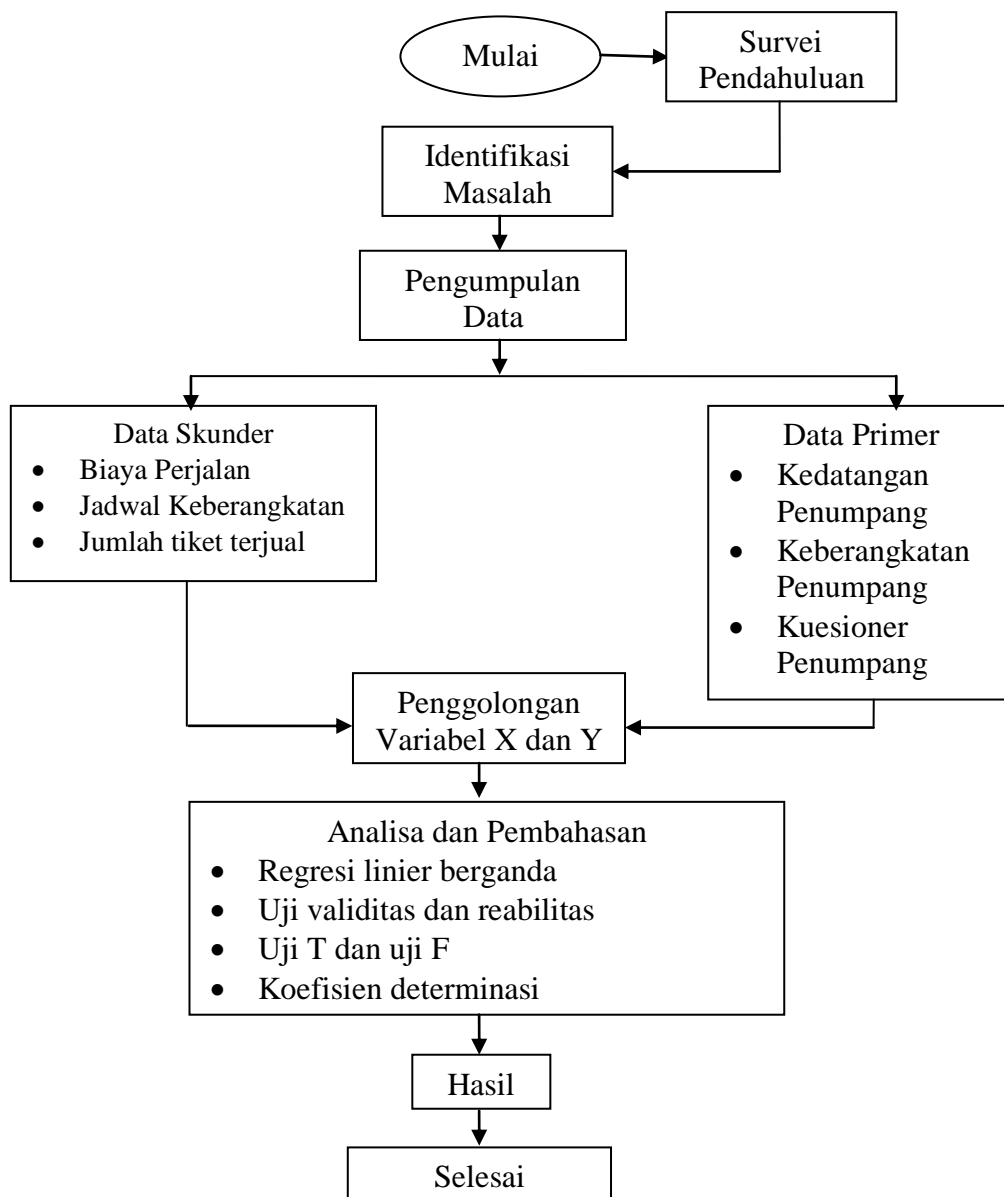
Mulai

Survei Pendahuluan

Identifikasi Masalah

Pengumpulan Data

Data Skunder
- Biaya Perjalan
- Jadwal Keberangkatan
- Jumlah tiket terjual

Data Primer
- Kedatangan Penumpang
- Keberangkatan Penumpang
- Kuesioner Penumpang

Penggolongan Variabel X dan Y

Analisa dan Pembahasan
- Regresi linier berganda
- Uji validitas dan reabilitas
- Uji T dan uji F
- Koefisien determinasi

Hasil

Selesai